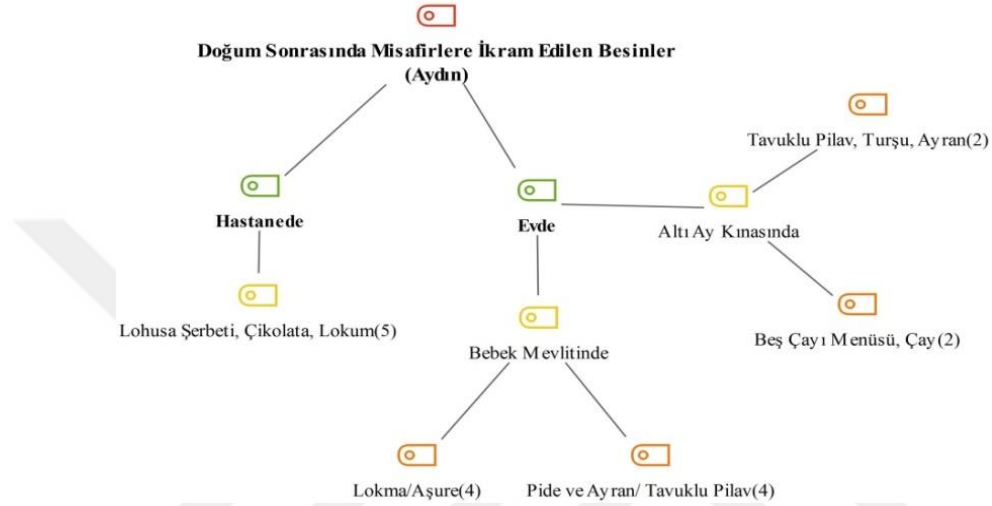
Doğum Sonrasında Misafirlere İkram Edilen Besinler (Aydın)

Tavuklu Pilav, Turşu, Ayran(2)

Hastanede

Evde

Altı Ay Kınasında

Lohusa Şerbeti, Çikolata, Lokum(5)

Beş Çayı Menüsü, Çay(2)

Bebek Mevlitinde

Lokma/Aşure(4)

Pide ve Ayran/ Tavuklu Pilav(4)